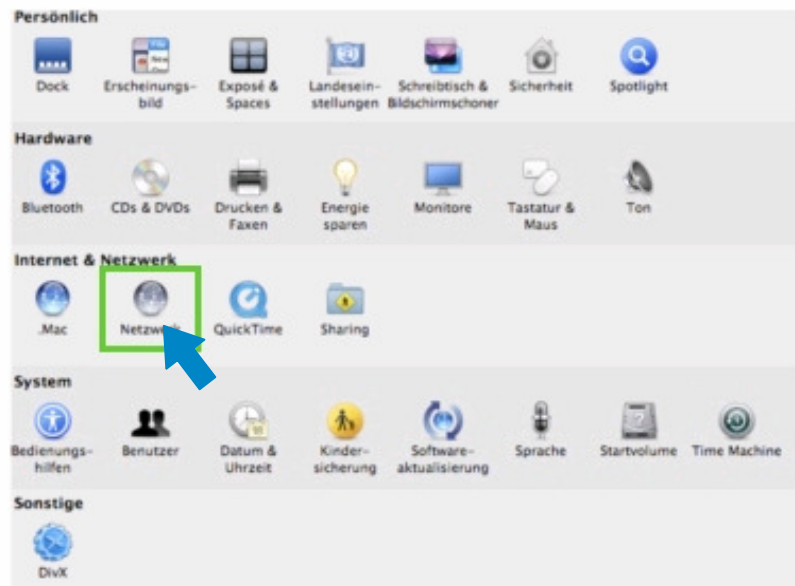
Persönlich

Dock
Erscheinungsbild
Exposé & Spaces
Landeseinstellungen
Schreibtisch & Bildschirmschoner
Sicherheit
Spotlight

Hardware

Bluetooth
CDs & DVDs
Drucken & Faxen
Energie sparen
Monitore
Tastatur & Maus
Ton

Internet & Netzwerk

.Mac
Netzw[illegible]
QuickTime
Sharing

System

Bedienungshilfen
Benutzer
Datum & Uhrzeit
Kindersicherung
Softwareaktualisierung
Sprache
Startvolume
Time Machine

Sonstige

DivX